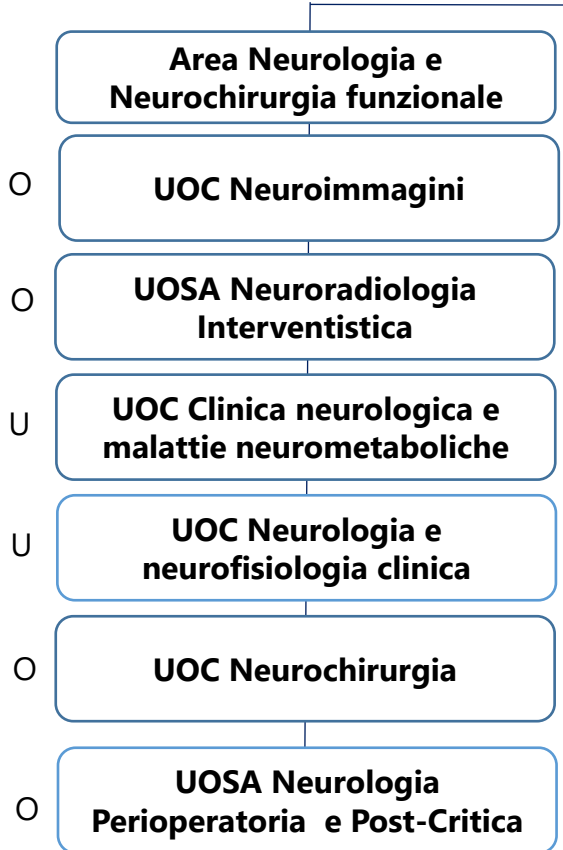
Area Neurologia e Neurochirurgia funzionale

O UOC Neuroimmagini

O UOSA Neuroradiologia Interventistica

U UOC Clinica neurologica e malattie neurometaboliche

U UOC Neurologia e neurofisiologia clinica

O UOC Neurochirurgia

O UOSA Neurologia Perioperatoria e Post-Critica